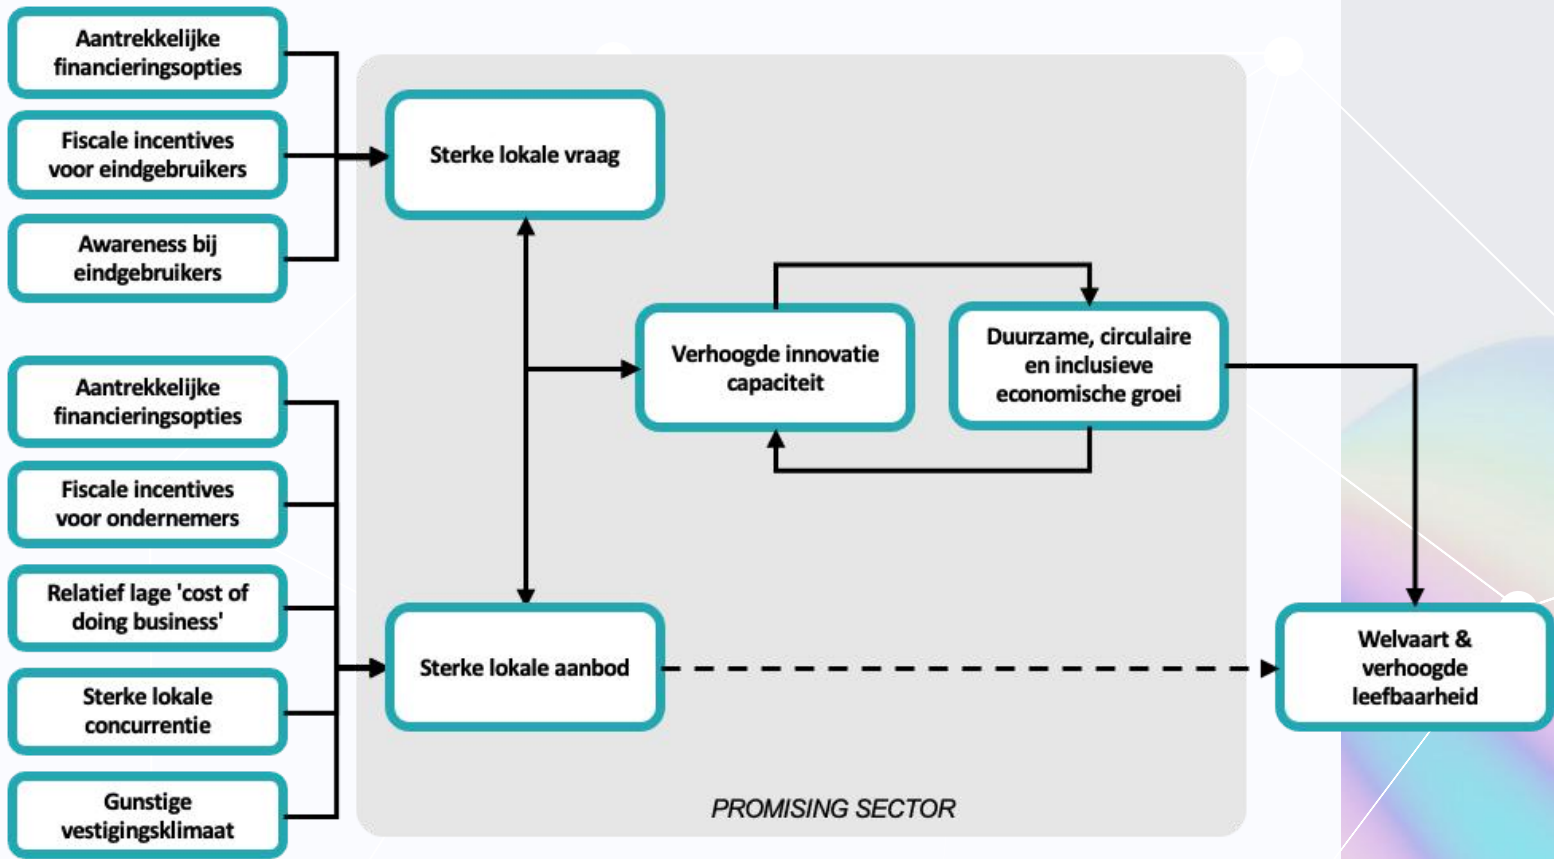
Aantrekkelijke financieringsopties

Fiscale incentives voor eindgebruikers

Awareness bij eindgebruikers

Sterke lokale vraag

Verhoogde innovatie capaciteit

Duurzame, circulaire en inclusieve economische groei

Aantrekkelijke financieringsopties

Fiscale incentives voor ondernemers

Relatief lage 'cost of doing business'

Sterke lokale concurrentie

Gunstige vestigingsklimaat

Sterke lokale aanbod

Welvaart & verhoogde leefbaarheid

PROMISING SECTOR